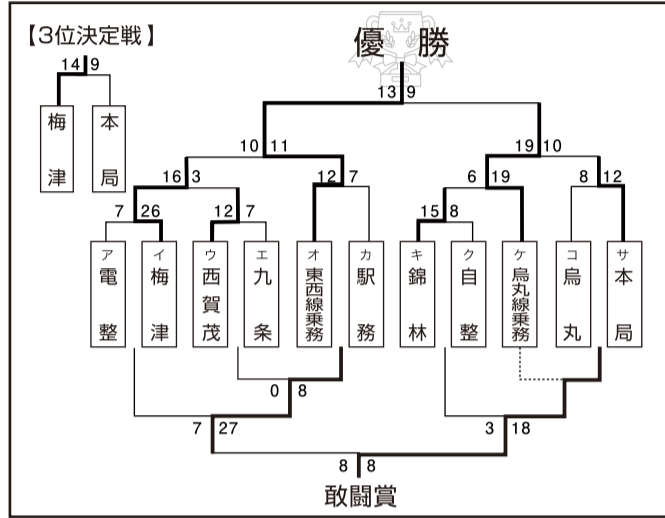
【3位決定戦】

14 9

梅津 本局

優勝

13 9

10 11

19 10

16 3

12 7

6 19

8 12

7 26

12 7

15 8

ア 電整

イ 梅津

ウ 西賀茂

エ 九条

オ 東西線乗務

カ 駅務

キ 錦林

ク 自整

ケ 烏丸線乗務

コ 烏丸

サ 本局

0 8

7 27

3 18

8 8

敢闘賞